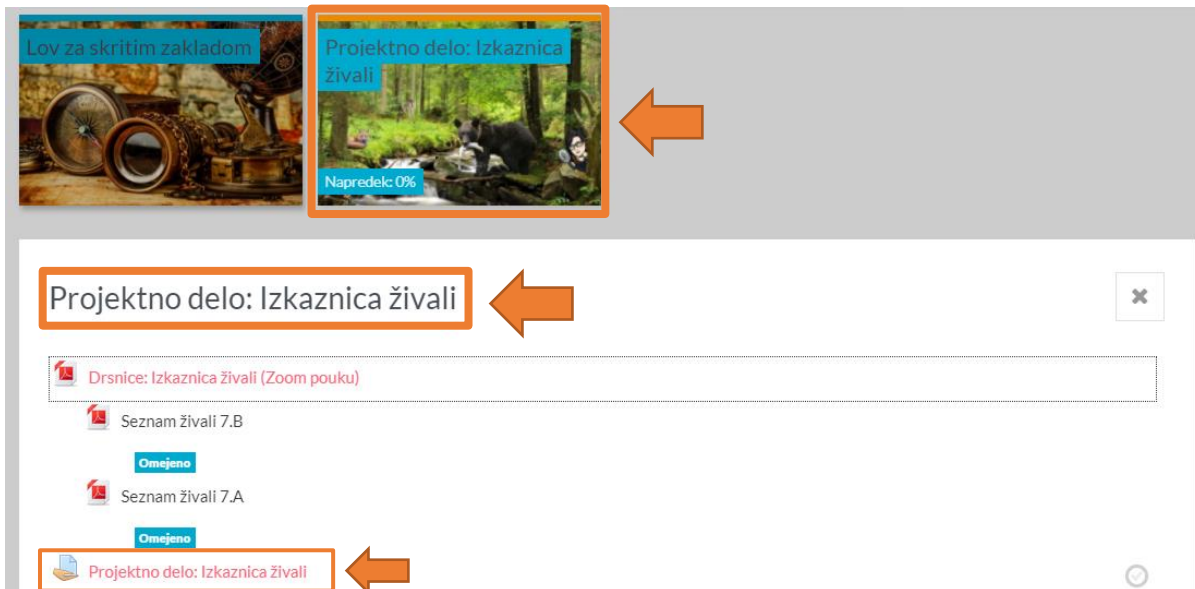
Lov za skritim zakladom

Projektno delo: Izkaznica živali

Napredek: 0%

Projektno delo: Izkaznica živali

Drsnice: Izkaznica živali (Zoom pouku)

Seznam živali 7.B

Omejeno

Seznam živali 7.A

Omejeno

Projektno delo: Izkaznica živali